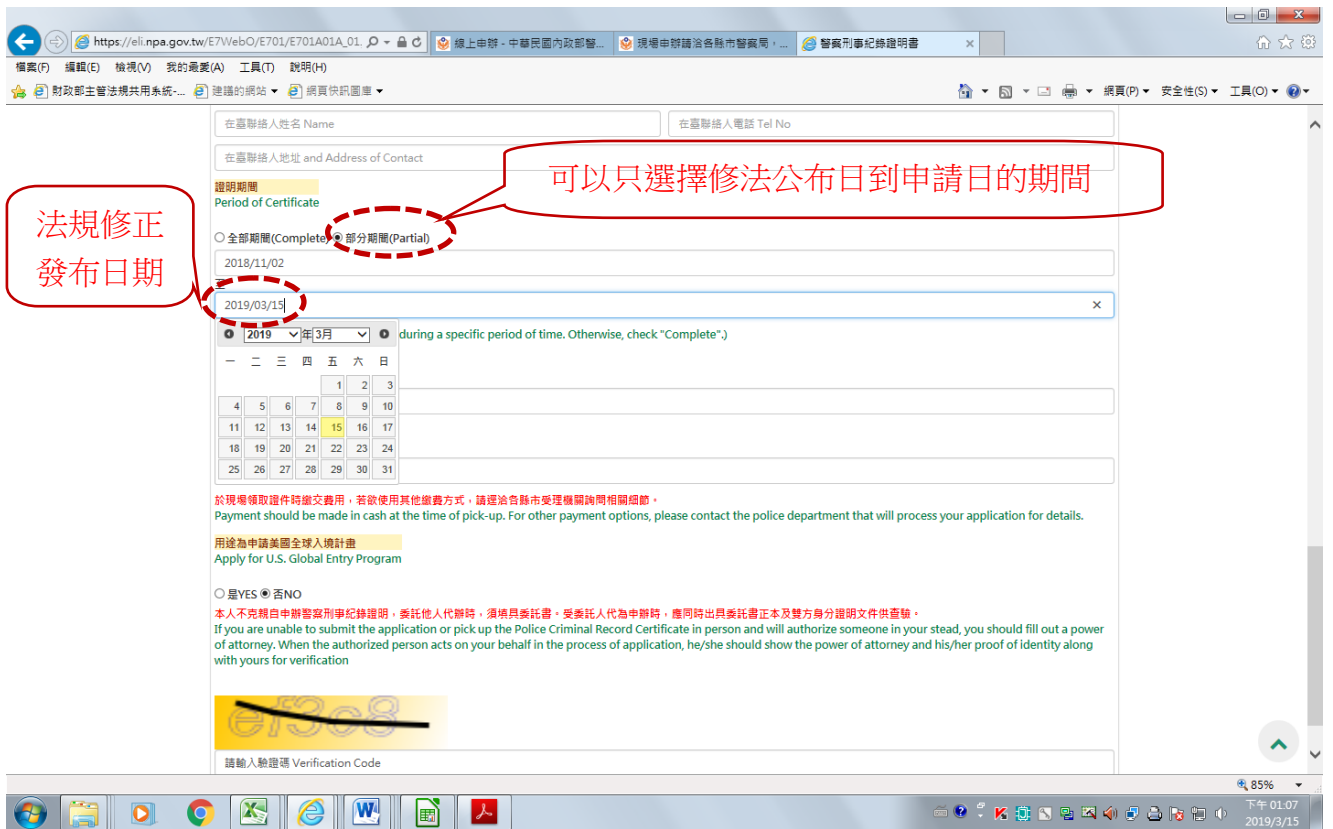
https://eli.npa.gov.tw/E7WebO/E701/E701A01A_01.
線上申辦 - 中華民國內政部警...
現場申辦請洽各縣市警察局，...
警察刑事紀錄證明書

檔案(F) 編輯(E) 檢視(V) 我的最愛(A) 工具(T) 說明(H)
財政部主管法規共用系統-... 建議的網站 ▾ 網頁快訊圖庫 ▾
網頁(P) ▾ 安全性(S) ▾ 工具(O) ▾

在臺聯絡人姓名 Name
在臺聯絡人電話 Tel No
在臺聯絡人地址 and Address of Contact

可以只選擇修法公布日到申請日的期間

證明期間
Period of Certificate

法規修正發布日期

○ 全部期間(Complete) ◉ 部分期間(Partial)

2018/11/02

至

2019/03/15

2019 年 3月

during a specific period of time. Otherwise, check "Complete".)

| 一 | 二 | 三 | 四 | 五 | 六 | 日 |
|---|---|---|---|---|---|---|
| | | | | 1 | 2 | 3 |
| 4 | 5 | 6 | 7 | 8 | 9 | 10 |
| 11 | 12 | 13 | 14 | 15 | 16 | 17 |
| 18 | 19 | 20 | 21 | 22 | 23 | 24 |
| 25 | 26 | 27 | 28 | 29 | 30 | 31 |

於現場領取證件時繳交費用，若欲使用其他繳費方式，請逕洽各縣市受理機關詢問相關細節。
Payment should be made in cash at the time of pick-up. For other payment options, please contact the police department that will process your application for details.

用途為申請美國全球入境計畫
Apply for U.S. Global Entry Program

○ 是YES ◉ 否NO
本人不克親自申辦警察刑事紀錄證明，委託他人代辦時，須填具委託書。受委託人代為申辦時，應同時出具委託書正本及雙方身分證明文件供查驗。
If you are unable to submit the application or pick up the Police Criminal Record Certificate in person and will authorize someone in your stead, you should fill out a power of attorney. When the authorized person acts on your behalf in the process of application, he/she should show the power of attorney and his/her proof of identity along with yours for verification

ef3c8

請輸入驗證碼 Verification Code

85%
下午 01:07
2019/3/15